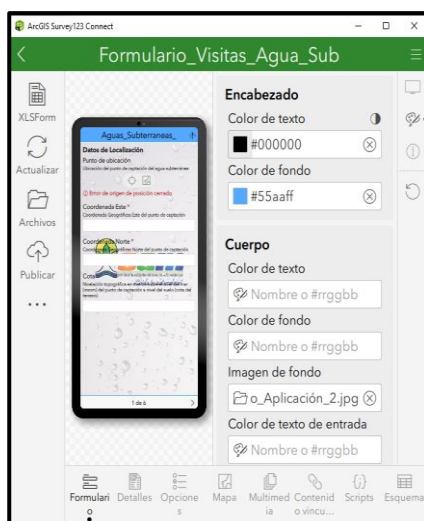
ArcGIS Survey123 Connect

Formulario_Visitas_Agua_Sub

XLSForm
Actualizar
Archivos
Publicar
...

Aguas_Subterraneas_
Datos de Localización
Punto de ubicación
Ubicación del punto de captación del agua subterránea
Error de origen de posición cerrado
Coordenada Este *
Coordenada Geográfica Este del punto de captación
Coordenada Norte *
Coordenada Geográfica Norte del punto de captación
Cota
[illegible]
1 de 6

Encabezado
Color de texto
#000000
Color de fondo
#55aaff

Cuerpo
Color de texto
Nombre o #rrggbb
Color de fondo
Nombre o #rrggbb
Imagen de fondo
o_Aplicación_2.jpg
Color de texto de entrada
Nombre o #rrggbb

Formulario
Detalles
Opciones
Mapa
Multimedia
Contenido vincu...
Scripts
Esquema